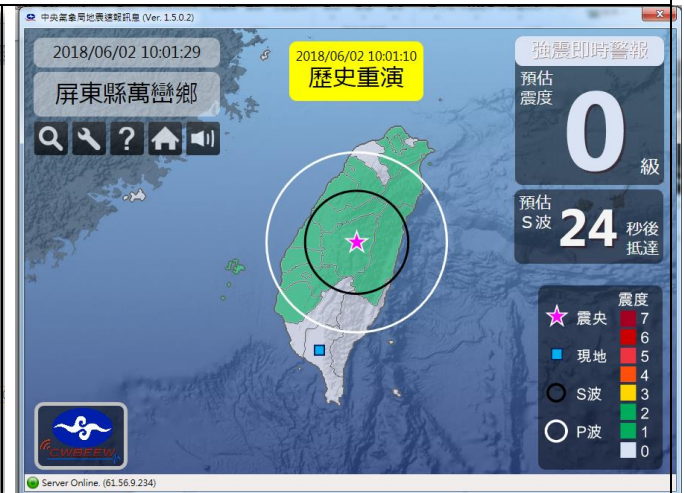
中央氣象局地震速報訊息 (Ver. 1.5.0.2)

2018/06/02 10:01:29

屏東縣萬巒鄉

2018/06/02 10:01:10
歷史重演

強震即時警報

預估
震度
0
級

預估
S波
24
秒後
抵達

震度
震央
7
6
現地
5
4
S波
3
2
P波
1
0

CWBEEW

Server Online. (61.56.9.234)